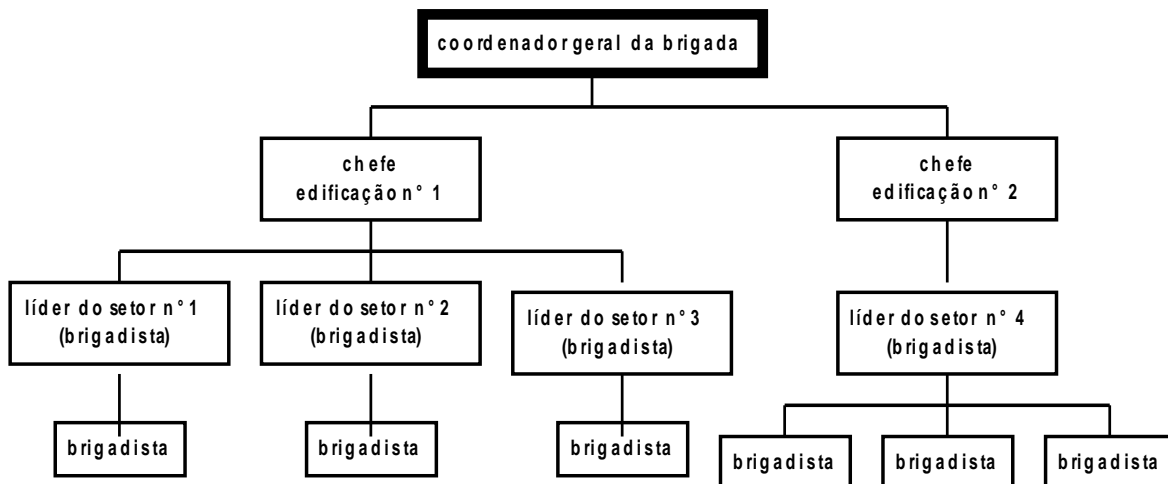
coordenadorgeral da brigada

chefe
edificação n° 1

chefe
edificação n° 2

líder do setor n°1
(brigadista)

líder do setor n°2
(brigadista)

líder do setor n°3
(brigadista)

líder do setor n° 4
(brigadista)

brigadista

brigadista

brigadista

brigadista

brigadista

brigadista